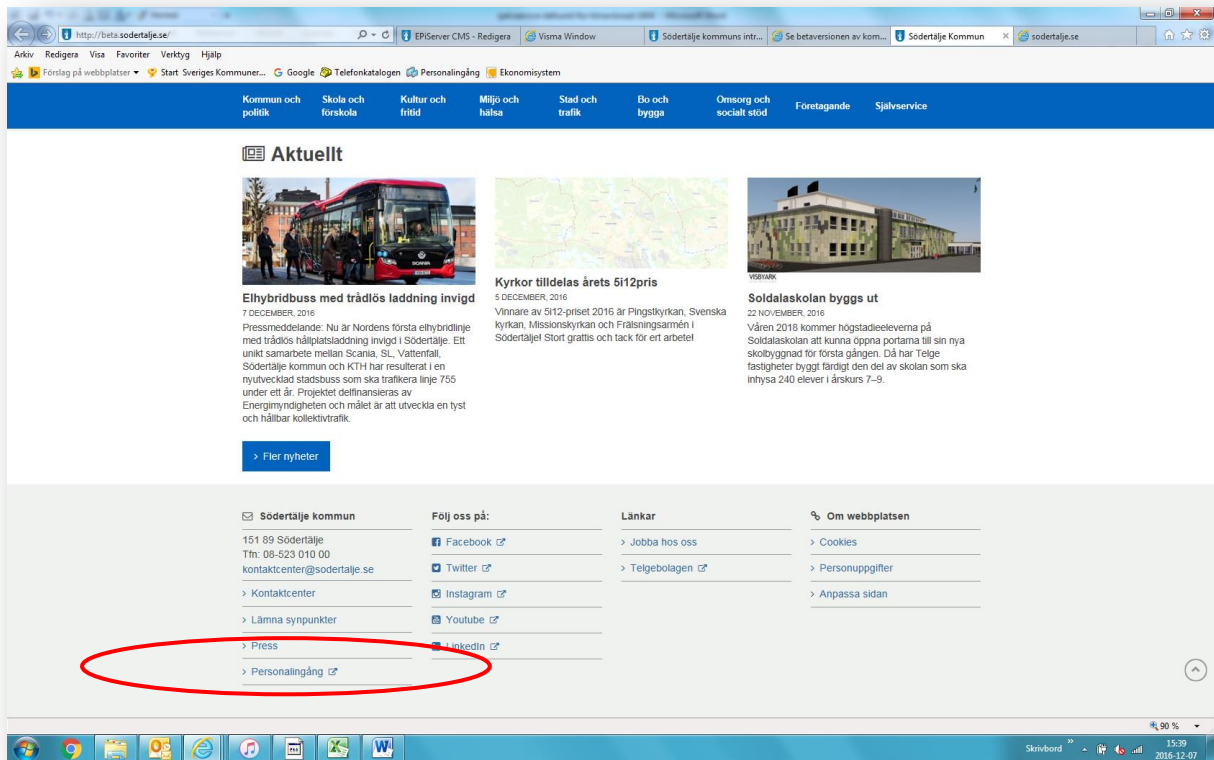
http://beta.sodertalje.se/

EPiServer CMS - Redigera | Visma Window | Södertälje kommuns intr... | Se betaversionen av kom... | Södertälje Kommun | sodertalje.se

Arkiv Redigera Visa Favoriter Verktyg Hjälp

Förslag på webbplatser ▾ Start Sveriges Kommuner... Google Telefonkatalogen Personalingång Ekonomisystem

Kommun och politik | Skola och förskola | Kultur och fritid | Miljö och hälsa | Stad och trafik | Bo och bygga | Omsorg och socialt stöd | Företagande | Självservice

Aktuellt

Elhybridbuss med trådlös laddning invigd
7 DECEMBER, 2016
Pressmeddelande: Nu är Nordens första elhybridlinje med trådlös hållplatsladdning invigd i Södertälje. Ett unikt samarbete mellan Scania, SL, Vattenfall, Södertälje kommun och KTH har resulterat i en nyutvecklad stadsbuss som ska trafikera linje 755 under ett år. Projektet delfinansieras av Energimyndigheten och målet är att utveckla en tyst och hållbar kollektivtrafik.

Kyrkor tilldelas årets 5i12pris
5 DECEMBER, 2016
Vinnare av 5i12-priset 2016 är Pingstkyrkan, Svenska kyrkan, Missionskyrkan och Frälsningsarmén i Södertälje! Stort grattis och tack för ert arbete!

VISBYARK
Soldalaskolan byggs ut
22 NOVEMBER, 2016
Våren 2018 kommer högstadieeleverna på Soldalaskolan att kunna öppna portarna till sin nya skolbyggnad för första gången. Då har Telge fastigheter byggt färdigt den del av skolan som ska inhysa 240 elever i årskurs 7–9.

> Fler nyheter

Södertälje kommun
151 89 Södertälje
Tfn: 08-523 010 00
kontaktcenter@sodertalje.se
> Kontaktcenter
> Lämna synpunkter
> Press
> Personalingång

Följ oss på:
Facebook
Twitter
Instagram
Youtube
LinkedIn

Länkar
> Jobba hos oss
> Telgebolagen

Om webbplatsen
> Cookies
> Personuppgifter
> Anpassa sidan

90 %

Skrivbord 15:39 2016-12-07